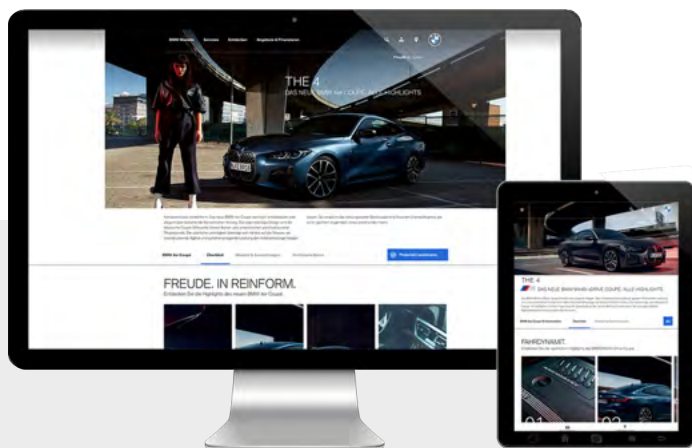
BMW Modelle Services Kontakt Angebote & Finanzierung

THE 4

DAS NEUE BMW 4er COUPÉ. ALLE HIGHLIGHTS.

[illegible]

BMW 4er Coupé Überblick

FREUDE. IN REINFORM.

Entdecken Sie die Highlights des neuen BMW 4er Coupé.

THE 4

DAS NEUE BMW M440i xDRIVE COUPÉ. ALLE HIGHLIGHTS.

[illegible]

FAHRDYNAMIK.

01 02